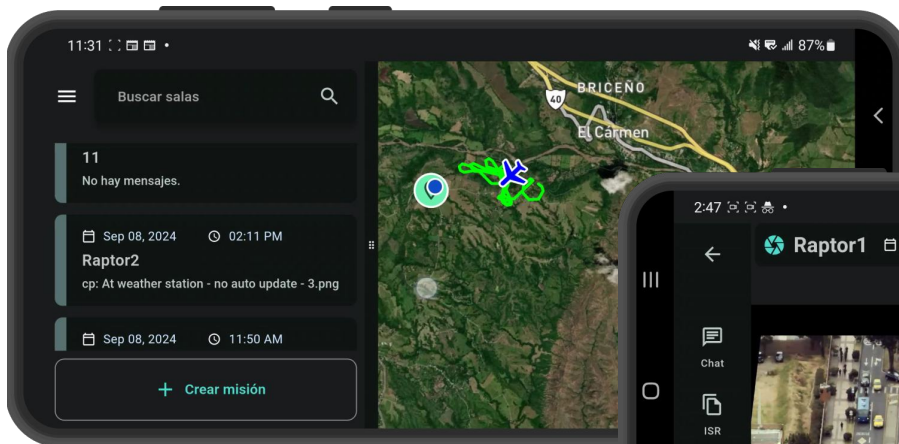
11:31 •
87%
Buscar salas
11
No hay mensajes.
Sep 08, 2024 02:11 PM
Raptor2
cp: At weather station - no auto update - 3.png
Sep 08, 2024 11:50 AM
+ Crear misión
40
BRICEÑO
El Carmen
2:47 •
Raptor1
Chat
ISR